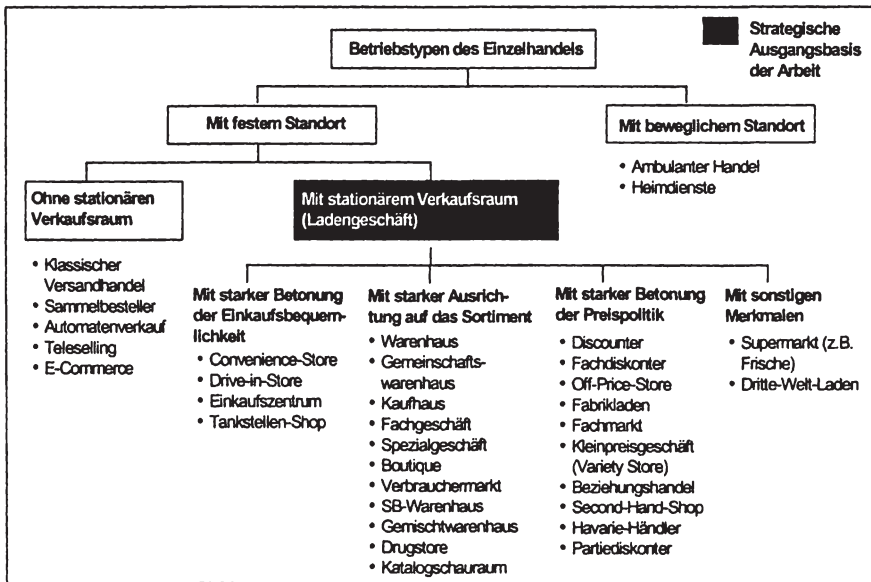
Strategische Ausgangsbasis der Arbeit

Betriebstypen des Einzelhandels

Mit festem Standort

Mit beweglichem Standort

- Ambulanter Handel
- Heimdienste

Ohne stationären Verkaufsraum

- Klassischer Versandhandel
- Sammelbesteller
- Automatenverkauf
- Teleselling
- E-Commerce

Mit stationärem Verkaufsraum (Ladengeschäft)

Mit starker Betonung der Einkaufsbequemlichkeit

- Convenience-Store
- Drive-in-Store
- Einkaufszentrum
- Tankstellen-Shop

Mit starker Ausrichtung auf das Sortiment

- Warenhaus
- Gemeinschaftswarenhaus
- Kaufhaus
- Fachgeschäft
- Spezialgeschäft
- Boutique
- Verbrauchermarkt
- SB-Warenhaus
- Gemischtwarenhaus
- Drugstore
- Katalogschauraum

Mit starker Betonung der Preispolitik

- Discounter
- Fachdiskonter
- Off-Price-Store
- Fabrikladen
- Fachmarkt
- Kleinpreisgeschäft (Variety Store)
- Beziehungshandel
- Second-Hand-Shop
- Havarie-Händler
- Partiediskonter

Mit sonstigen Merkmalen

- Supermarkt (z.B. Frische)
- Dritte-Welt-Laden